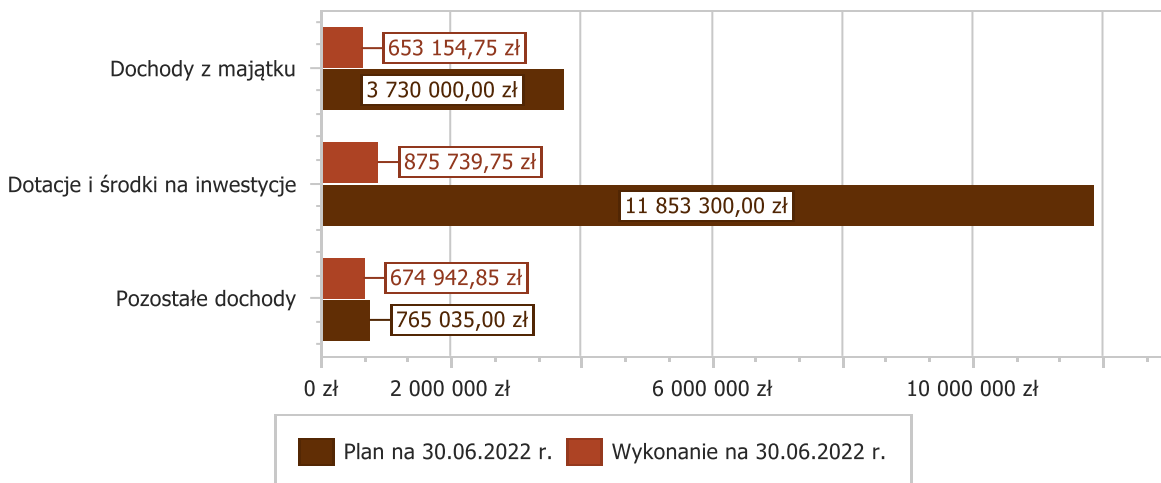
Dochody z majątku
653 154,75 zł
3 730 000,00 zł

Dotacje i środki na inwestycje
875 739,75 zł
11 853 300,00 zł

Pozostałe dochody
674 942,85 zł
765 035,00 zł

0 zł
2 000 000 zł
6 000 000 zł
10 000 000 zł

Plan na 30.06.2022 r.
Wykonanie na 30.06.2022 r.